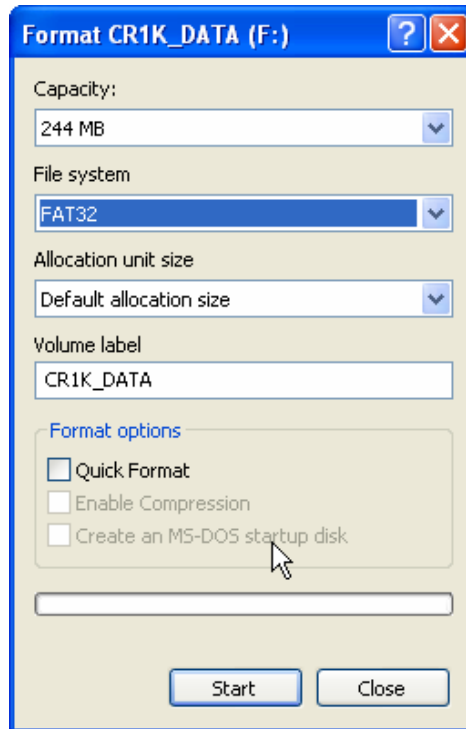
Format CR1K_DATA (F:)

?

Capacity:

244 MB

File system

FAT32

Allocation unit size

Default allocation size

Volume label

CR1K_DATA

Format options

Quick Format

Enable Compression

Create an MS-DOS startup disk

Start

Close